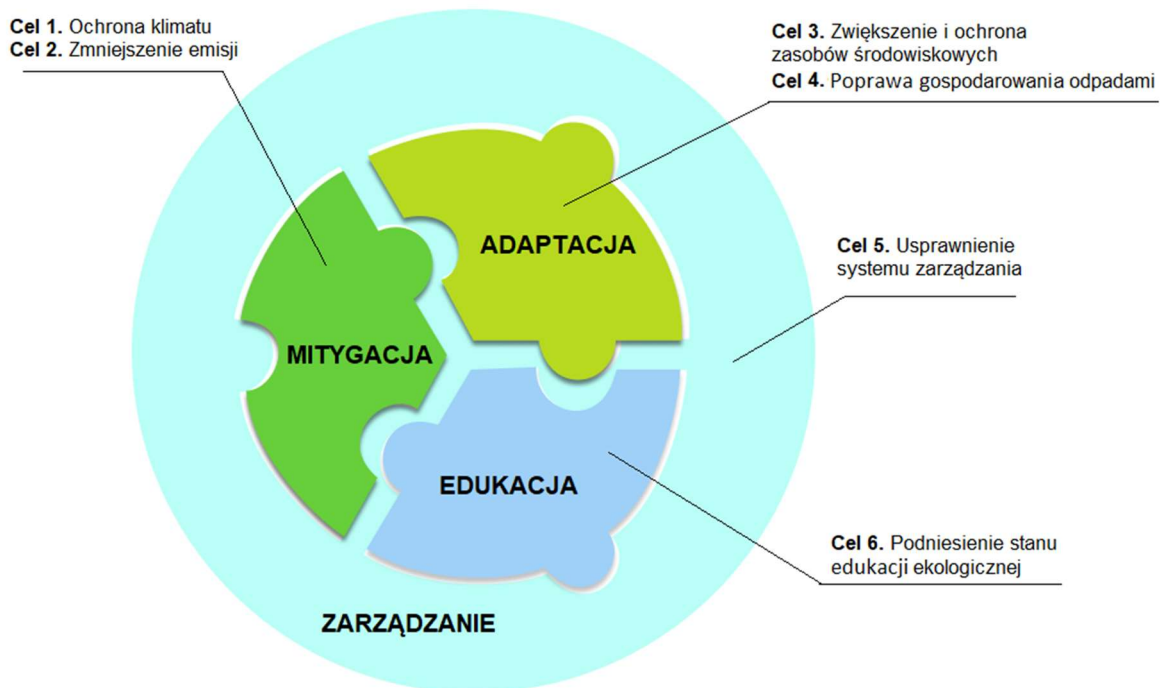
**Cel 1.** Ochrona klimatu
**Cel 2.** Zmniejszenie emisji

**Cel 3.** Zwiększenie i ochrona zasobów środowiskowych
**Cel 4.** Poprawa gospodarowania odpadami

ADAPTACJA

**Cel 5.** Usprawnienie systemu zarządzania

MITYGACJA

EDUKACJA

**Cel 6.** Podniesienie stanu edukacji ekologicznej

ZARZĄDZANIE